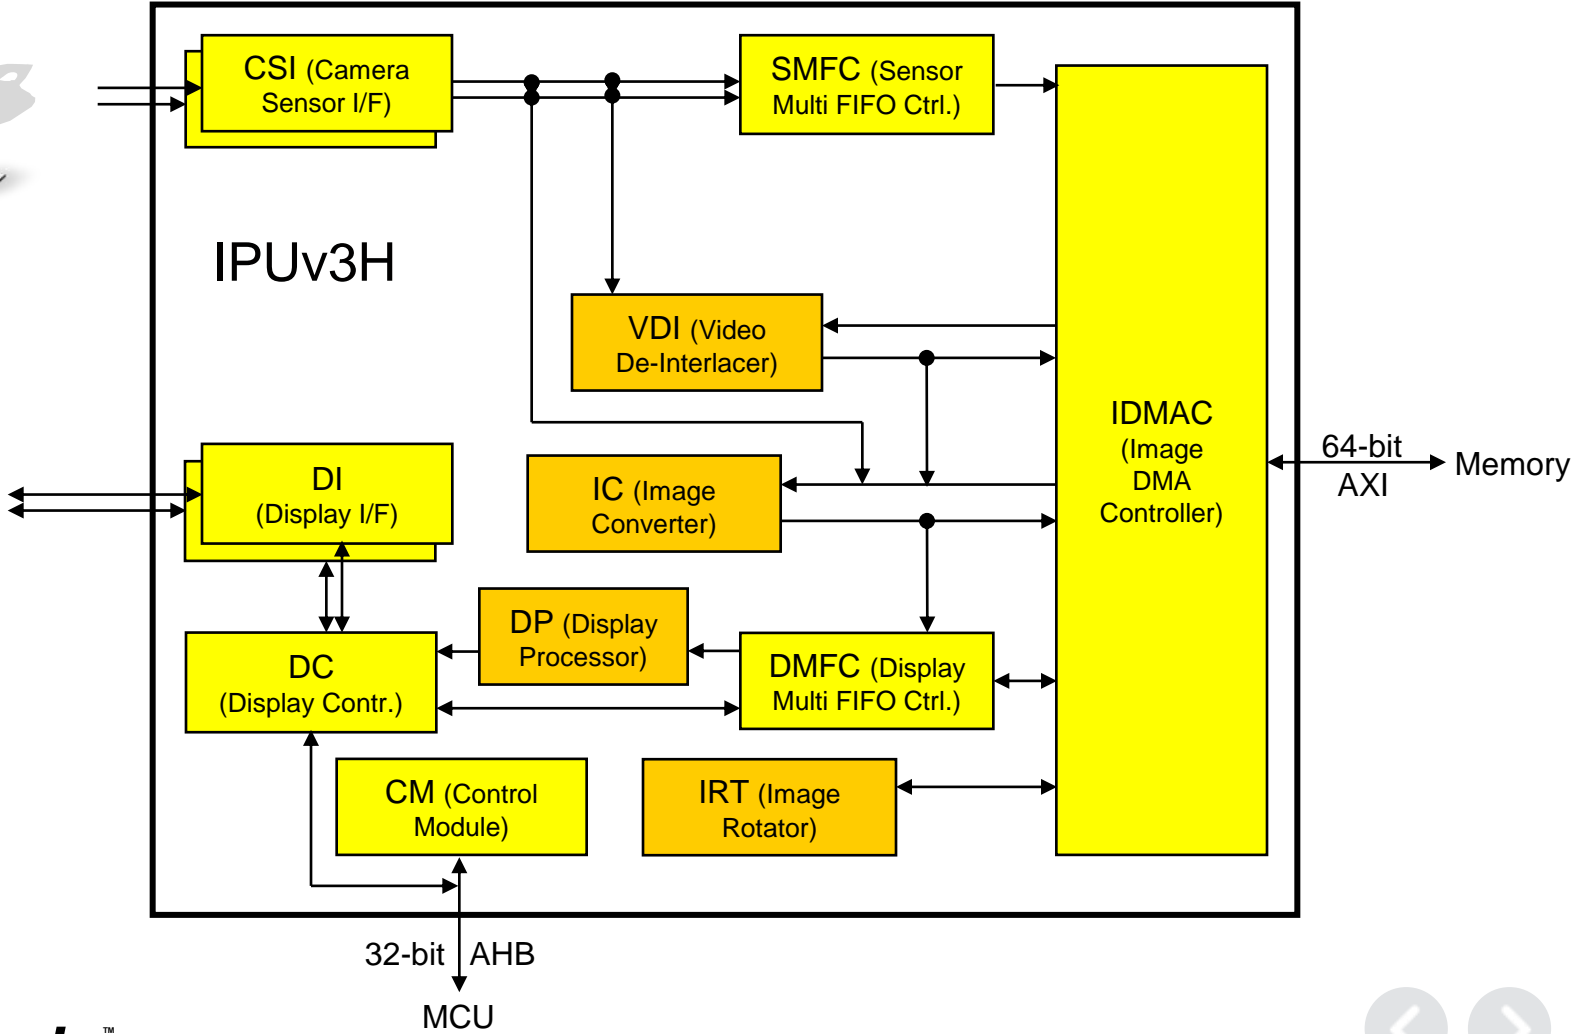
CSI (Camera Sensor I/F)

SMFC (Sensor Multi FIFO Ctrl.)

IPUv3H

VDI (Video De-Interlacer)

IDMAC (Image DMA Controller)

64-bit AXI

Memory

DI (Display I/F)

IC (Image Converter)

DP (Display Processor)

DC (Display Contr.)

DMFC (Display Multi FIFO Ctrl.)

CM (Control Module)

IRT (Image Rotator)

32-bit AHB

MCU

™